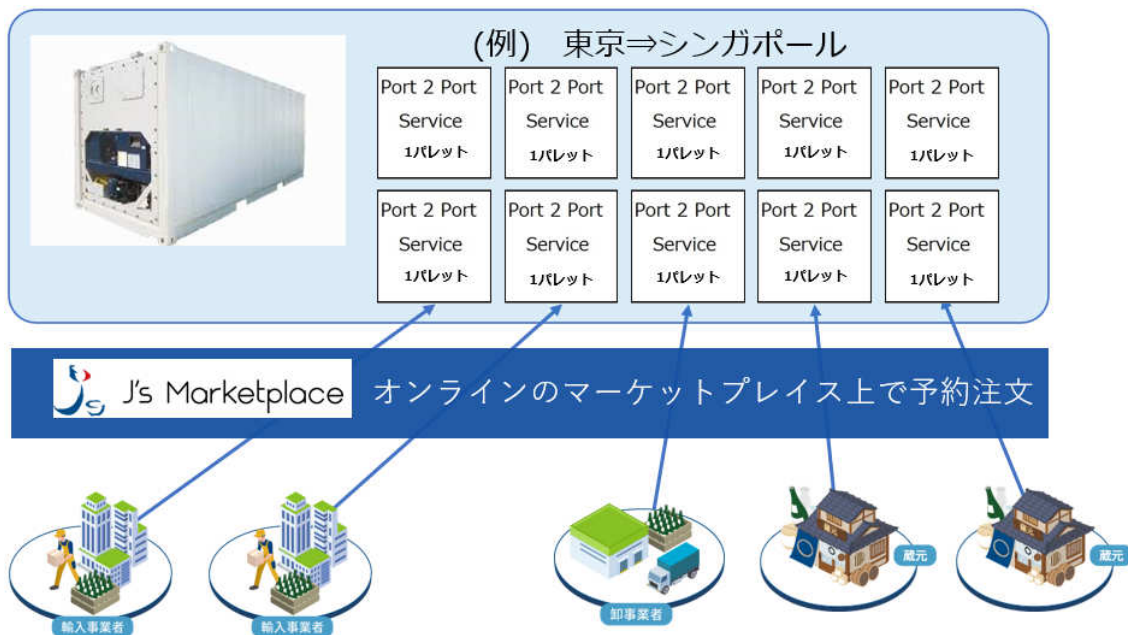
(例) 東京⇒シンガポール

Port 2 Port Service 1パレット

Port 2 Port Service 1パレット

Port 2 Port Service 1パレット

Port 2 Port Service 1パレット

Port 2 Port Service 1パレット

Port 2 Port Service 1パレット

Port 2 Port Service 1パレット

Port 2 Port Service 1パレット

Port 2 Port Service 1パレット

Port 2 Port Service 1パレット

J's Marketplace

オンラインのマーケットプレイス上で予約注文

輸入事業者

輸入事業者

卸事業者

蔵元

蔵元